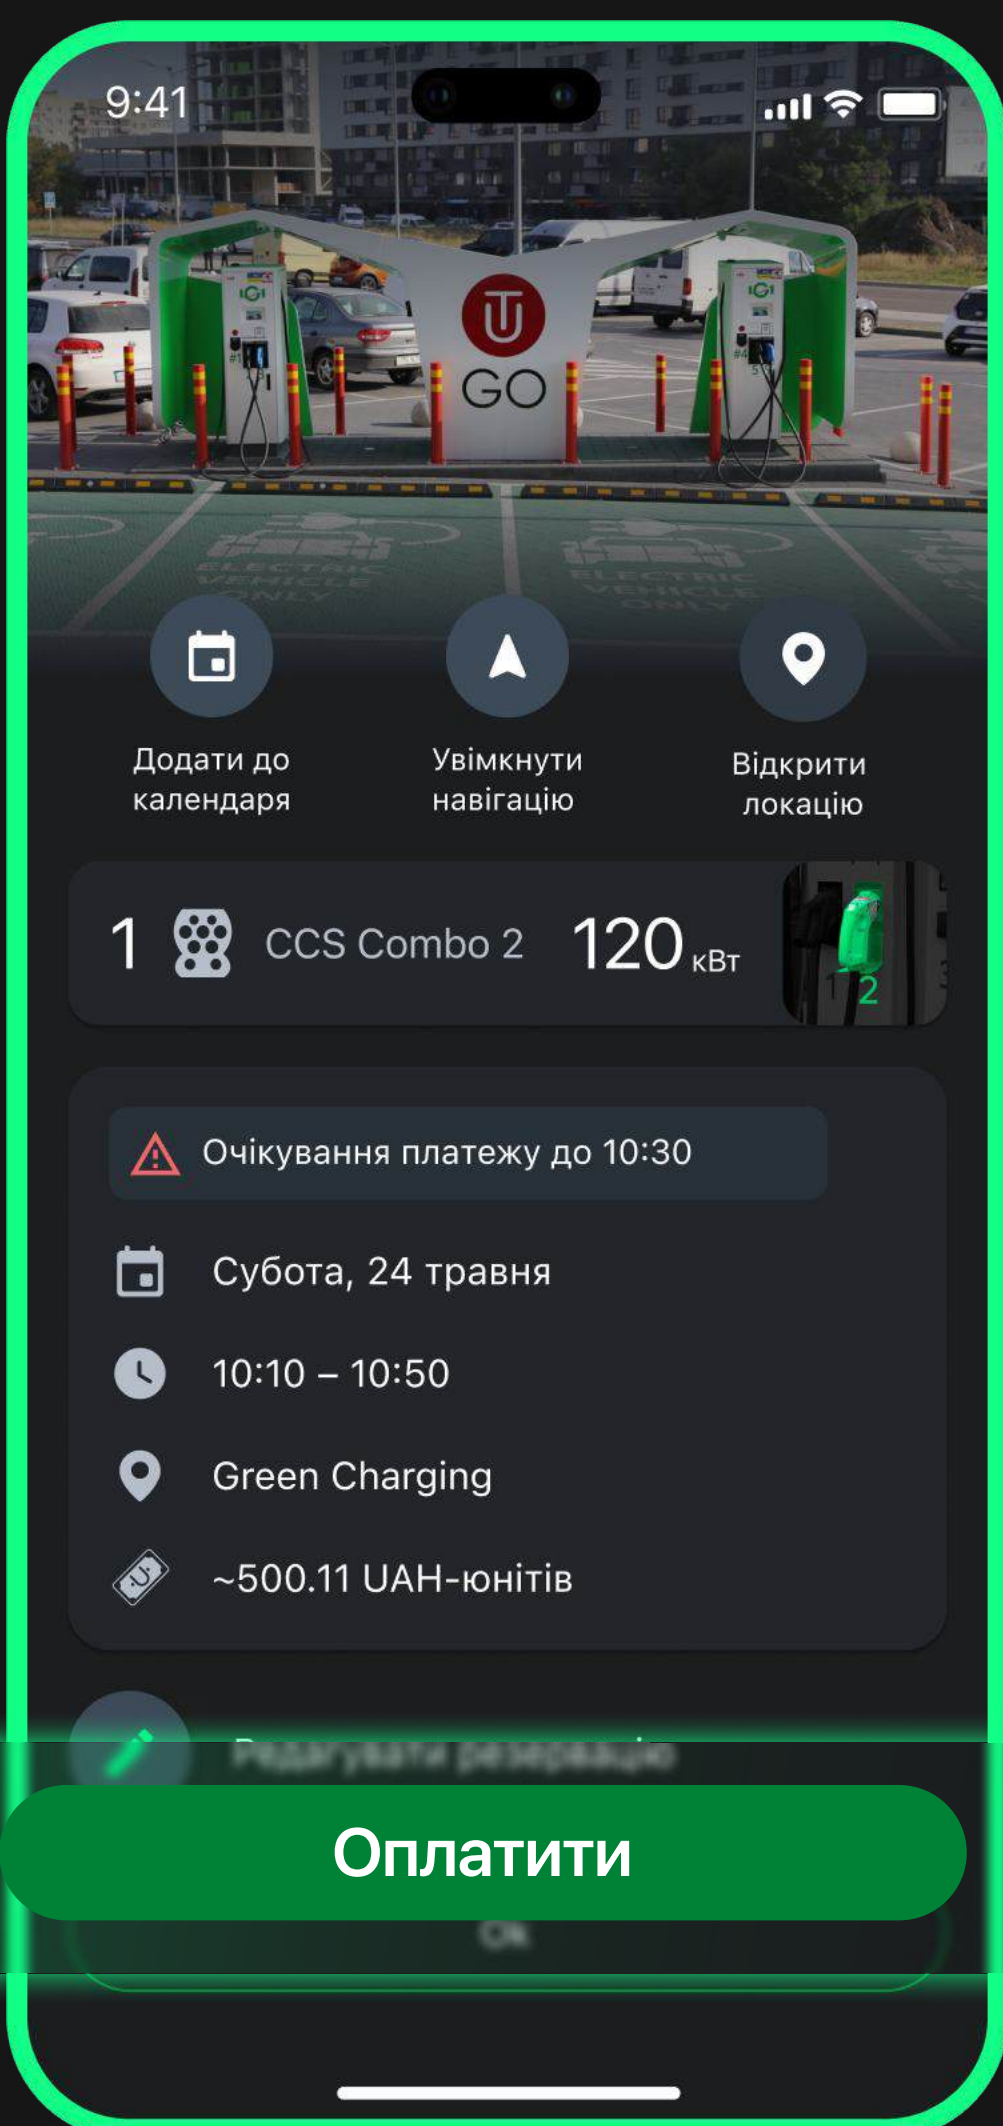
9:41

U GO

ELECTRIC VEHICLE ONLY

ELECTRIC VEHICLE ONLY

Додати до календаря

Увімкнути навігацію

Відкрити локацію

1 CCS Combo 2 120 кВт

1 2

Очікування платежу до 10:30

Субота, 24 травня

10:10 – 10:50

Green Charging

~500.11 UAH-юнітів

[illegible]

Оплатити

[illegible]